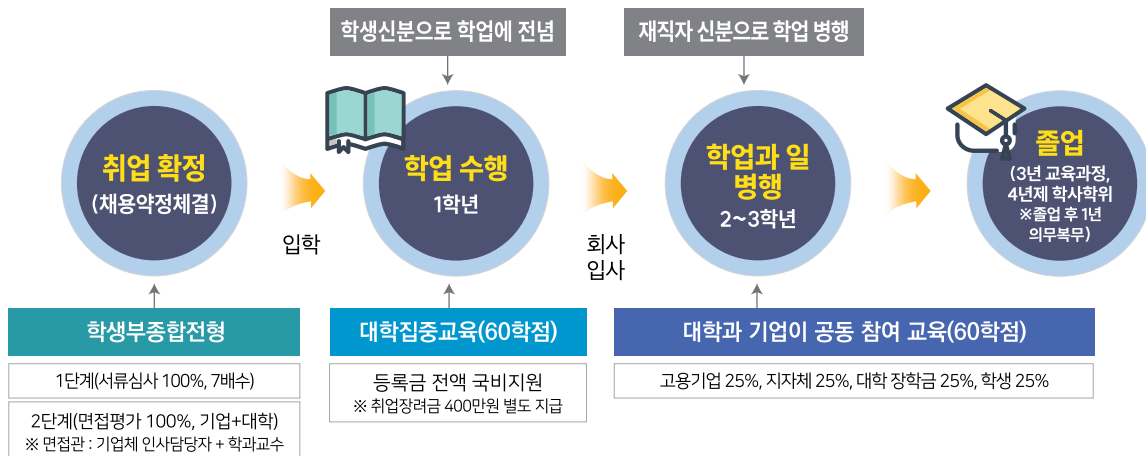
학생신분으로 학업에 전념

재직자 신분으로 학업 병행

취업 확정
(채용약정체결)

입학

학업 수행
1학년

회사
입사

학업과 일 병행
2~3학년

졸업
(3년 교육과정, 4년제 학사학위
※졸업 후 1년 의무복무)

학생부종합전형

1단계(서류심사 100%, 7배수)

2단계(면접평가 100%, 기업+대학)
※ 면접관 : 기업체 인사담당자 + 학과교수

대학집중교육(60학점)

등록금 전액 국비지원
※ 취업장려금 400만원 별도 지급

대학과 기업이 공동 참여 교육(60학점)

고용기업 25%, 지자체 25%, 대학 장학금 25%, 학생 25%